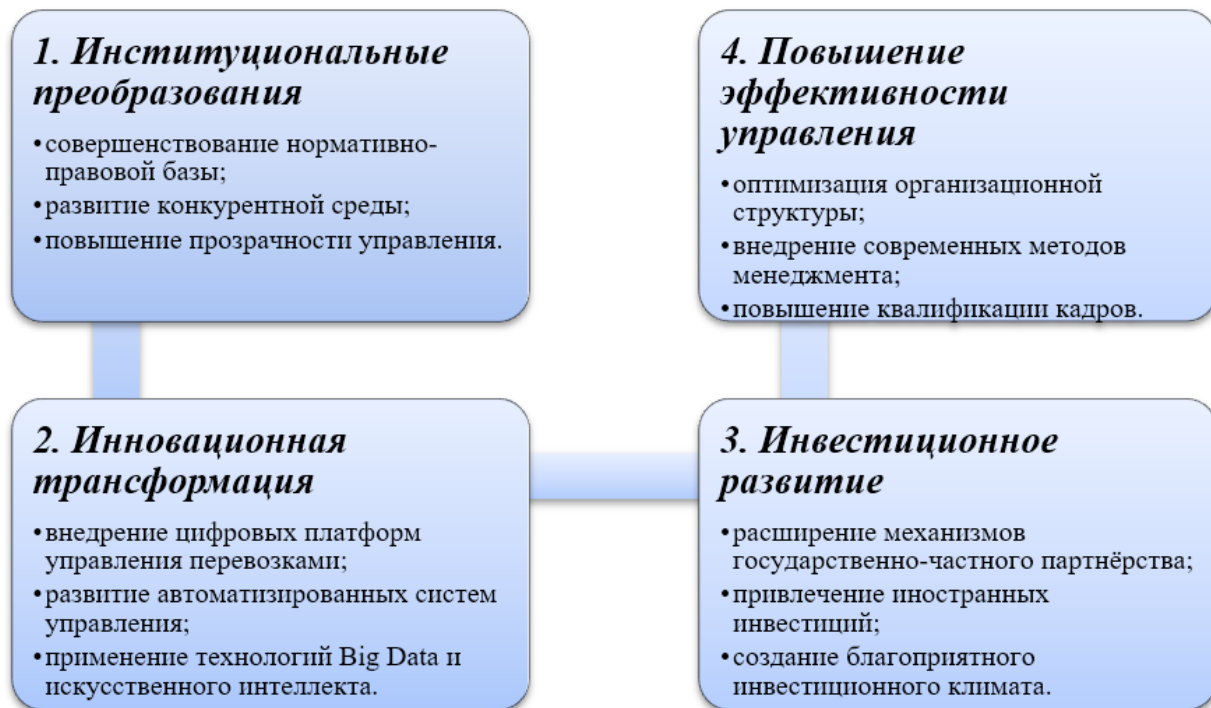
1. Институциональные преобразования

• совершенствование нормативно-правовой базы;
• развитие конкурентной среды;
• повышение прозрачности управления.

4. Повышение эффективности управления

• оптимизация организационной структуры;
• внедрение современных методов менеджмента;
• повышение квалификации кадров.

2. Инновационная трансформация

• внедрение цифровых платформ управления перевозками;
• развитие автоматизированных систем управления;
• применение технологий Big Data и искусственного интеллекта.

3. Инвестиционное развитие

• расширение механизмов государственно-частного партнёрства;
• привлечение иностранных инвестиций;
• создание благоприятного инвестиционного климата.